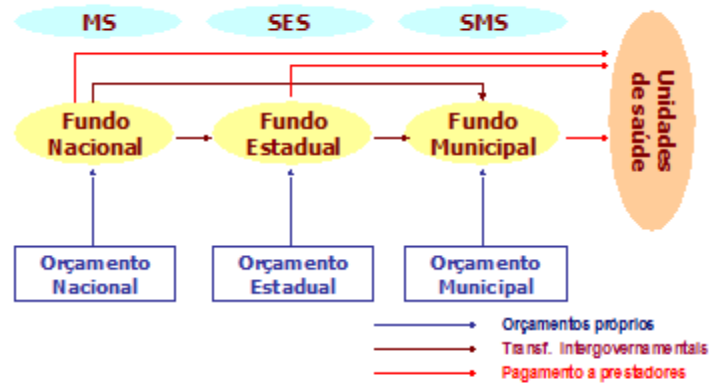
MS
SES
SMS

Unidades de saúde

Fundo Nacional
Fundo Estadual
Fundo Municipal

Orçamento Nacional
Orçamento Estadual
Orçamento Municipal

Orçamentos próprios
Transf. Intergovernamentais
Pagamento a prestadores